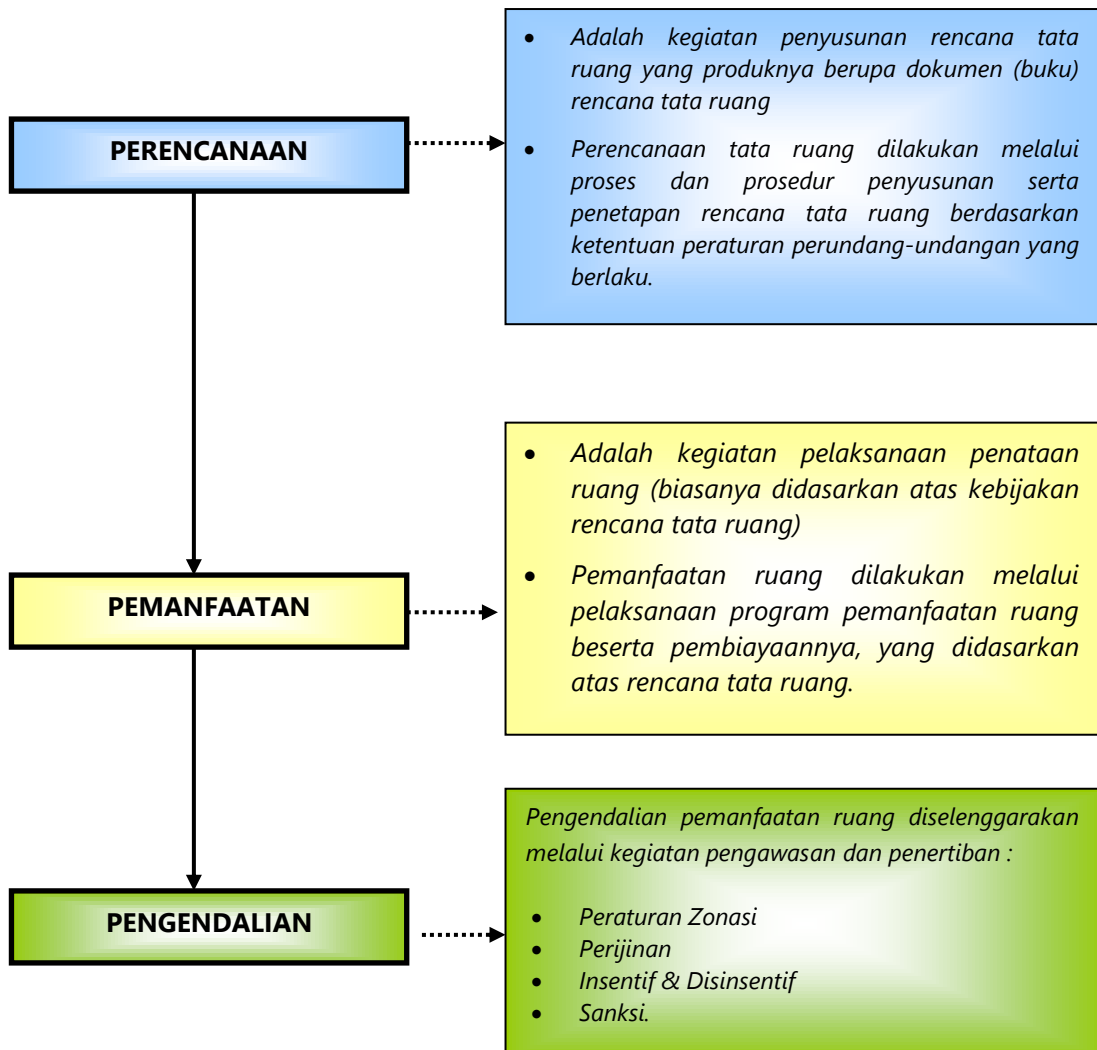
PERENCANAAN

- Adalah kegiatan penyusunan rencana tata ruang yang produknya berupa dokumen (buku) rencana tata ruang
- Perencanaan tata ruang dilakukan melalui proses dan prosedur penyusunan serta penetapan rencana tata ruang berdasarkan ketentuan peraturan perundang-undangan yang berlaku.

PEMANFAATAN

- Adalah kegiatan pelaksanaan penataan ruang (biasanya didasarkan atas kebijakan rencana tata ruang)
- Pemanfaatan ruang dilakukan melalui pelaksanaan program pemanfaatan ruang beserta pembiayaannya, yang didasarkan atas rencana tata ruang.

PENGENDALIAN

Pengendalian pemanfaatan ruang diselenggarakan melalui kegiatan pengawasan dan penertiban :

- Peraturan Zonasi
- Perijinan
- Insentif & Disinsentif
- Sanksi.